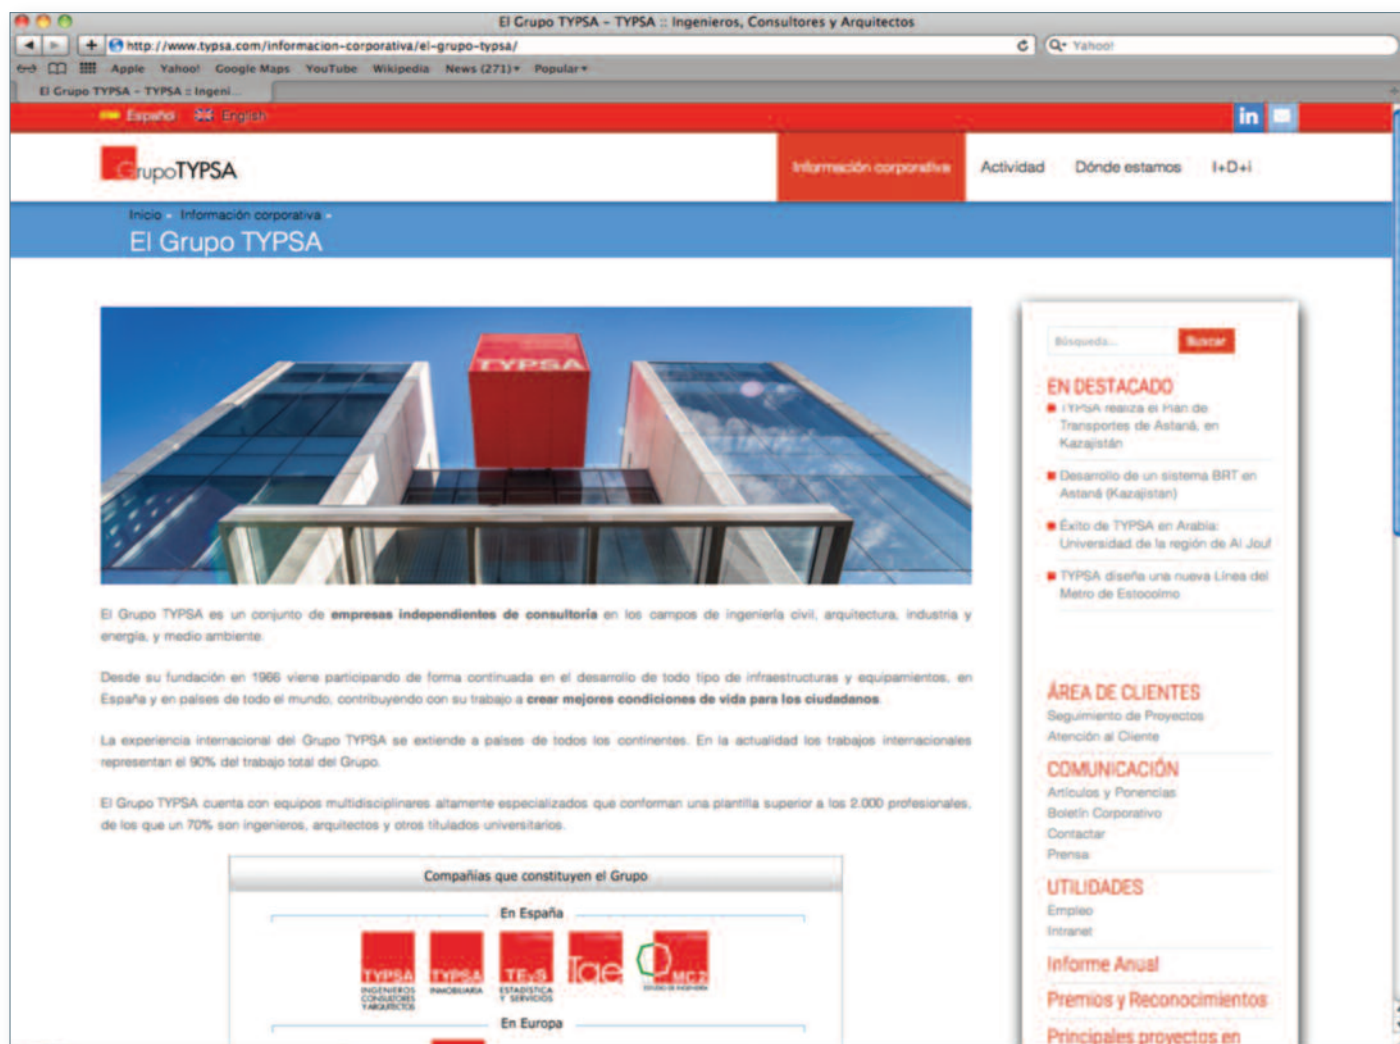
El Grupo TYPSA - TYPSA :: Ingenieros, Consultores y Arquitectos

http://www.typsa.com/informacion-corporativa/el-grupo-typsa/

Yahoo!

Apple Yahoo! Google Maps YouTube Wikipedia News (271) Popular

El Grupo TYPSA - TYPSA :: Ingeni...

Español English

GrupoTYPSA

Información corporativa Actividad Dónde estamos I+D+i

Inicio · Información corporativa ·

El Grupo TYPSA

TYPSA

El Grupo TYPSA es un conjunto de **empresas independientes de consultoría** en los campos de ingeniería civil, arquitectura, industria y energía, y medio ambiente.

Desde su fundación en 1966 viene participando de forma continuada en el desarrollo de todo tipo de infraestructuras y equipamientos, en España y en países de todo el mundo, contribuyendo con su trabajo a **crear mejores condiciones de vida para los ciudadanos**.

La experiencia internacional del Grupo TYPSA se extiende a países de todos los continentes. En la actualidad los trabajos internacionales representan el 90% del trabajo total del Grupo.

El Grupo TYPSA cuenta con equipos multidisciplinares altamente especializados que conforman una plantilla superior a los 2.000 profesionales, de los que un 70% son ingenieros, arquitectos y otros titulados universitarios.

Compañías que constituyen el Grupo

En España

TYPSA INGENIEROS CONSULTORES Y ARQUITECTOS
TYPSA INMOBILIARIA
TExS ESTADÍSTICA Y SERVICIOS
Iae
MC2 ESTUDIO DE INGENIERÍA

En Europa

Búsqueda... Buscar

EN DESTACADO
TYPSA realiza el Plan de Transportes de Astaná, en Kazajistán
Desarrollo de un sistema BRT en Astaná (Kazajistán)
Éxito de TYPSA en Arabia: Universidad de la región de Al Jouf
TYPSA diseña una nueva Línea del Metro de Estocolmo

ÁREA DE CLIENTES
Seguimiento de Proyectos
Atención al Cliente

COMUNICACIÓN
Artículos y Ponencias
Boletín Corporativo
Contactar
Prensa

UTILIDADES
Empleo
Intranet

Informe Anual

Premios y Reconocimientos

Principales proyectos en